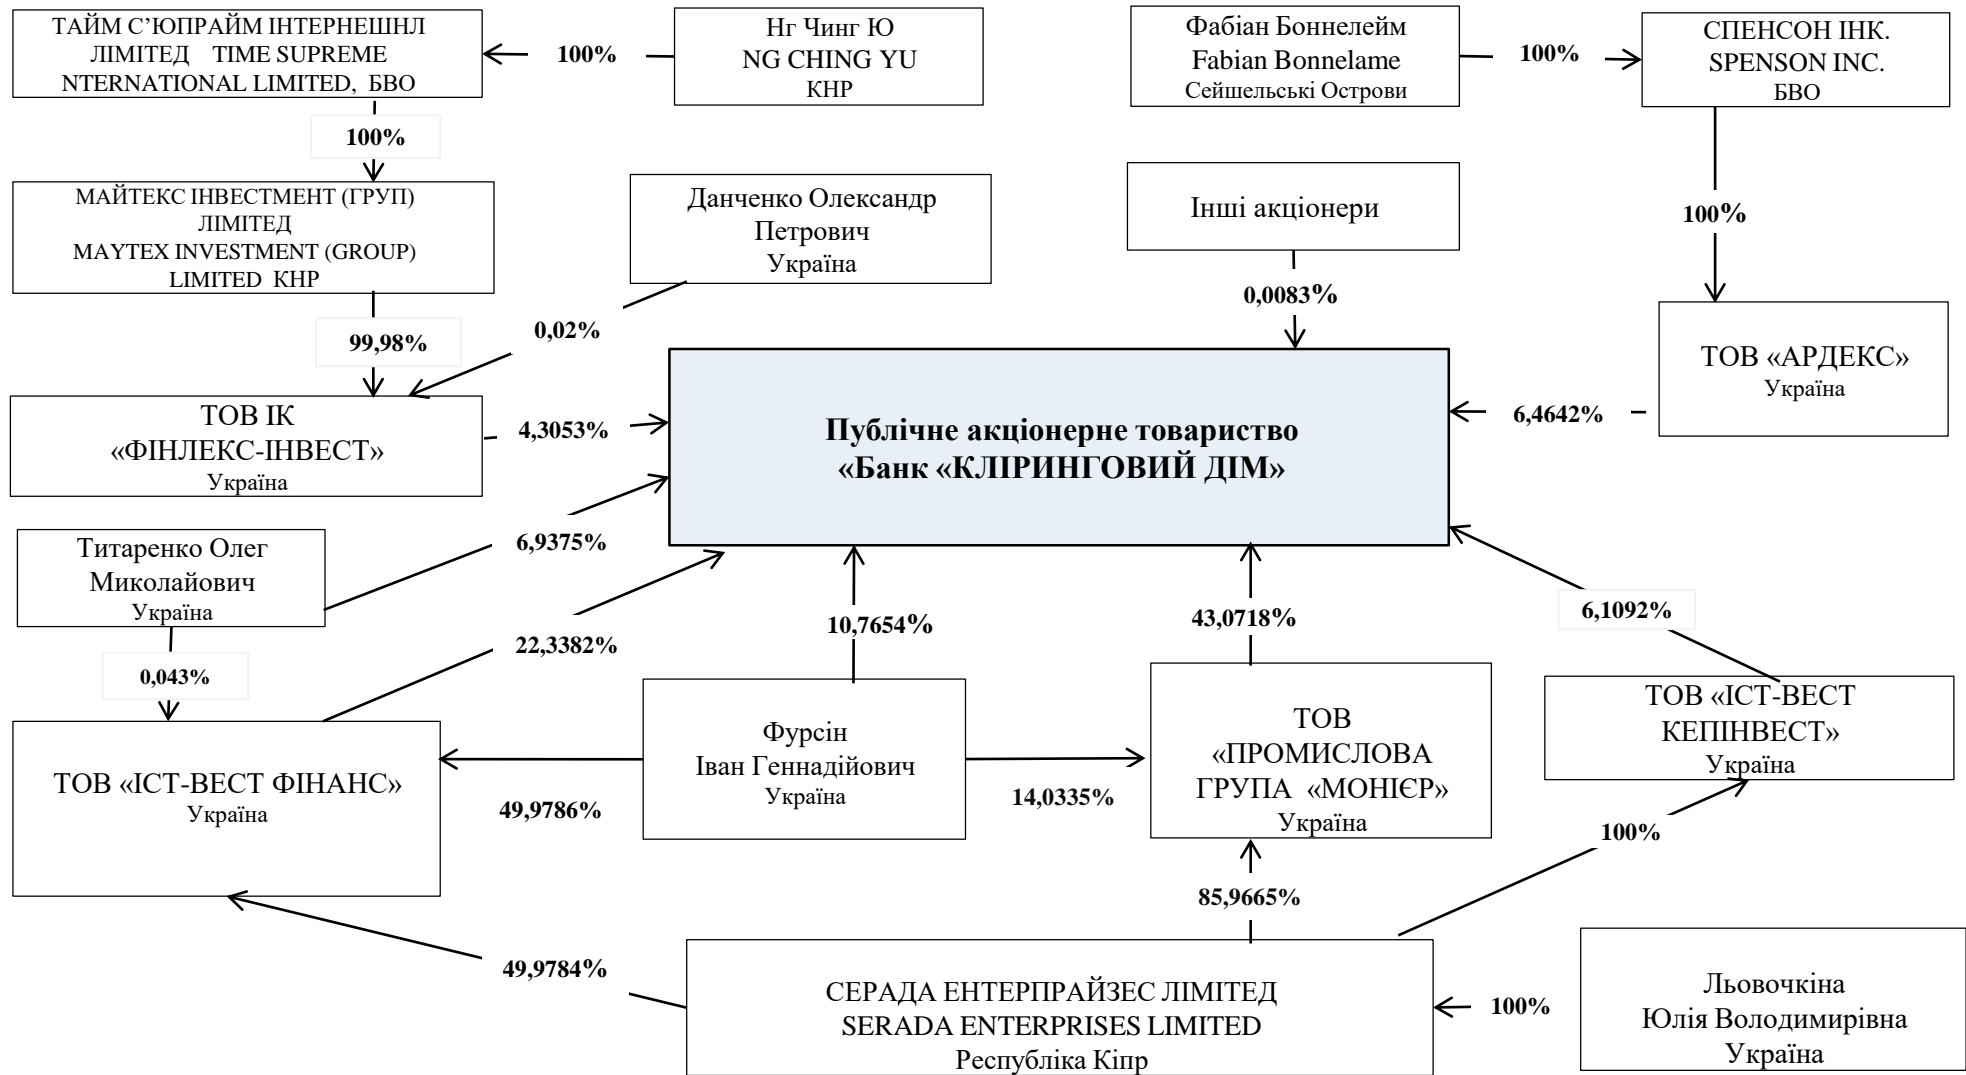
ТАЙМ С'ЮПРАЙМ ІНТЕРНЕШНЛ ЛІМІТЕД TIME SUPREME NTERNATIONAL LIMITED, БВО

100%

Нг Чинг Ю
NG CHING YU
КНР

Фабіан Боннелейм
Fabian Bonnelame
Сейшельські Острови

100%

СПЕНСОН ІНК.
SPENSON INC.
БВО

100%

МАЙТЕКС ІНВЕСТМЕНТ (ГРУП) ЛІМІТЕД
MAYTEX INVESTMENT (GROUP) LIMITED КНР

Данченко Олександр Петрович
Україна

Інші акціонери

100%

0,0083%

99,98%

0,02%

ТОВ «АРДЕКС»
Україна

ТОВ ІК «ФІНЛЕКС-ІНВЕСТ»
Україна

4,3053%

Публічне акціонерне товариство
«Банк «КЛІРИНГОВИЙ ДІМ»

6,4642%

Титаренко Олег Миколайович
Україна

6,9375%

22,3382%

10,7654%

43,0718%

6,1092%

0,043%

ТОВ «ІСТ-ВЕСТ ФІНАНС»
Україна

Фурсін
Іван Геннадійович
Україна

ТОВ «ПРОМИСЛОВА ГРУПА «МОНІЄР»
Україна

ТОВ «ІСТ-ВЕСТ КЕПІНВЕСТ»
Україна

49,9786%

14,0335%

100%

85,9665%

49,9784%

СЕРАДА ЕНТЕРПРАЙЗЕС ЛІМІТЕД
SERADA ENTERPRISES LIMITED
Республіка Кіпр

100%

Льовочкіна
Юлія Володимирівна
Україна